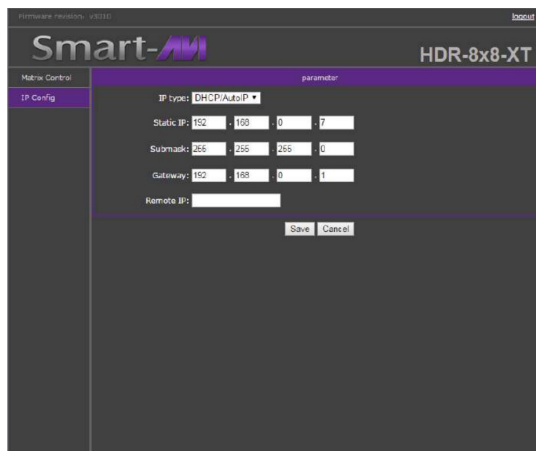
Firmware revision: v1000

logout

Smart-AVI

HDR-8x8-XT

Matrix Control

IP Config

parameter

IP type: DHCP/AutoIP

Static IP: 192 . 168 . 0 . 7

Submask: 255 . 255 . 255 . 0

Gateway: 192 . 168 . 0 . 1

Remote IP:

Save Cancel